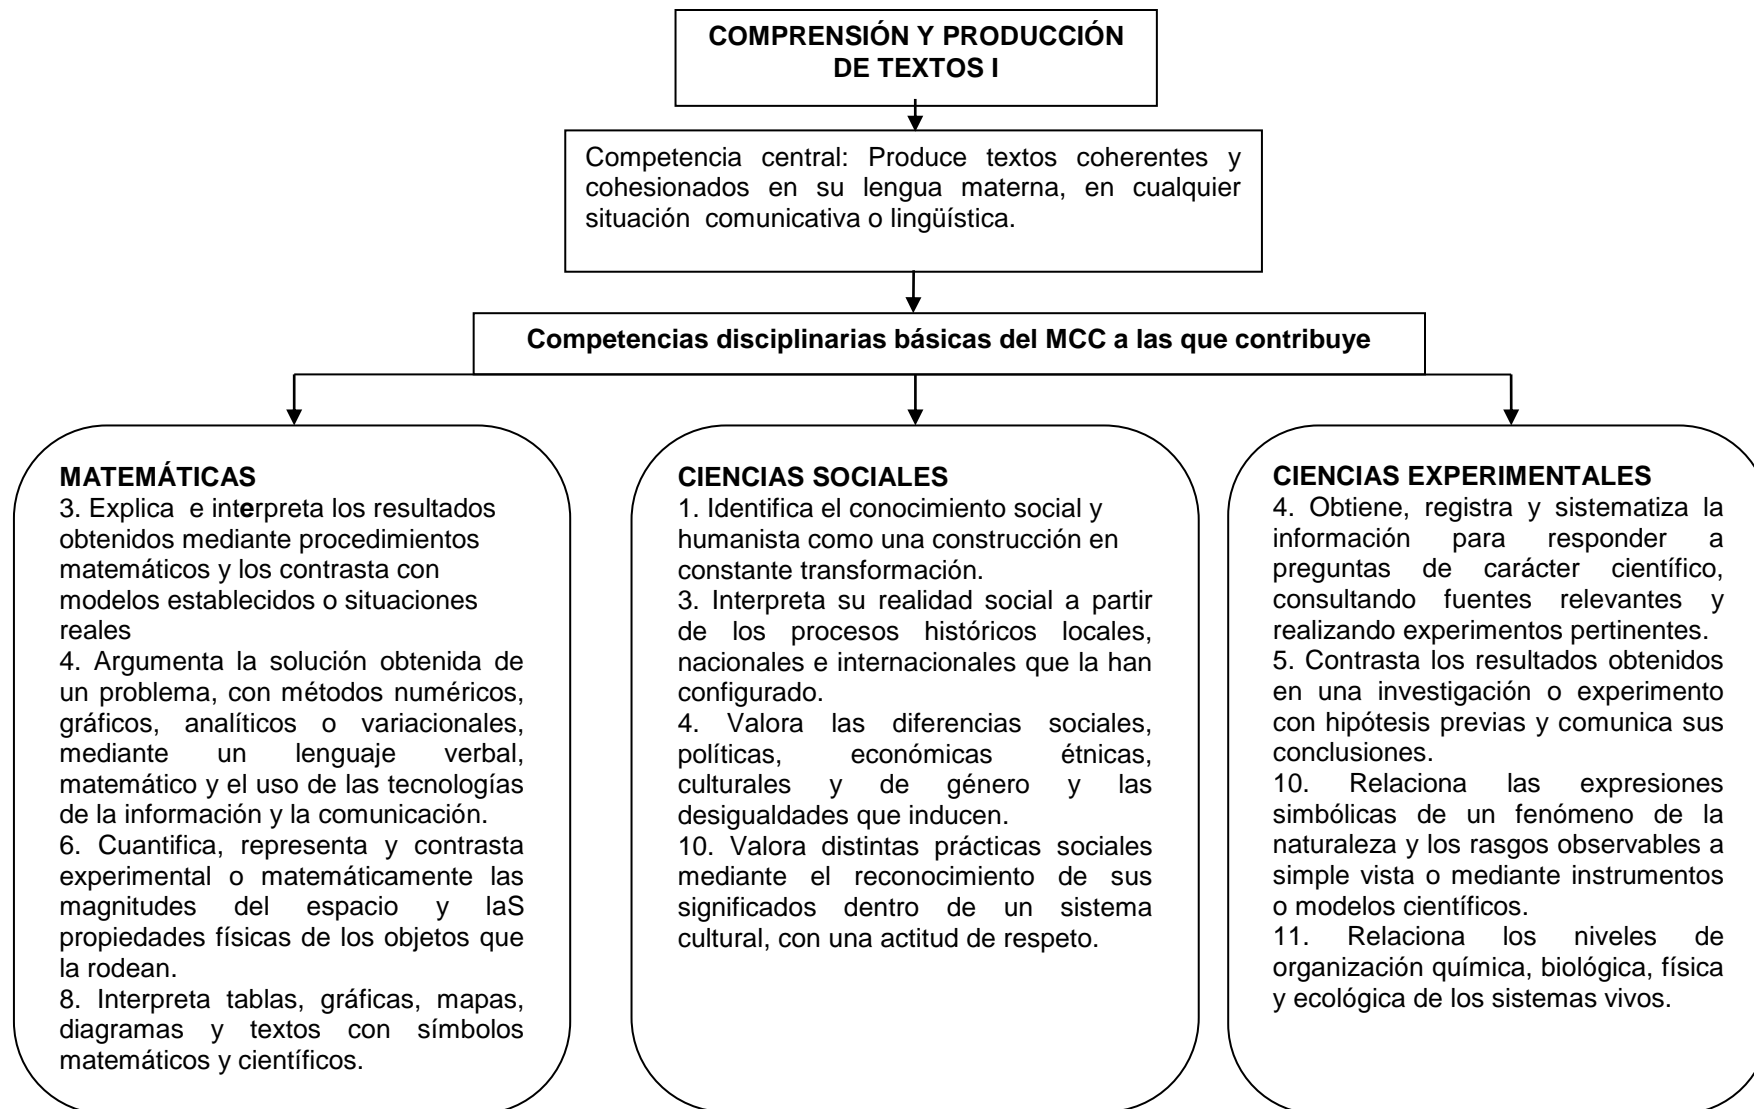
COMPRENSIÓN Y PRODUCCIÓN DE TEXTOS I

Competencia central: Produce textos coherentes y cohesionados en su lengua materna, en cualquier situación comunicativa o lingüística.

Competencias disciplinarias básicas del MCC a las que contribuye

MATEMÁTICAS
3. Explica e interpreta los resultados obtenidos mediante procedimientos matemáticos y los contrasta con modelos establecidos o situaciones reales
4. Argumenta la solución obtenida de un problema, con métodos numéricos, gráficos, analíticos o variacionales, mediante un lenguaje verbal, matemático y el uso de las tecnologías de la información y la comunicación.
6. Cuantifica, representa y contrasta experimental o matemáticamente las magnitudes del espacio y laS propiedades físicas de los objetos que la rodean.
8. Interpreta tablas, gráficas, mapas, diagramas y textos con símbolos matemáticos y científicos.

CIENCIAS SOCIALES
1. Identifica el conocimiento social y humanista como una construcción en constante transformación.
3. Interpreta su realidad social a partir de los procesos históricos locales, nacionales e internacionales que la han configurado.
4. Valora las diferencias sociales, políticas, económicas étnicas, culturales y de género y las desigualdades que inducen.
10. Valora distintas prácticas sociales mediante el reconocimiento de sus significados dentro de un sistema cultural, con una actitud de respeto.

CIENCIAS EXPERIMENTALES
4. Obtiene, registra y sistematiza la información para responder a preguntas de carácter científico, consultando fuentes relevantes y realizando experimentos pertinentes.
5. Contrasta los resultados obtenidos en una investigación o experimento con hipótesis previas y comunica sus conclusiones.
10. Relaciona las expresiones simbólicas de un fenómeno de la naturaleza y los rasgos observables a simple vista o mediante instrumentos o modelos científicos.
11. Relaciona los niveles de organización química, biológica, física y ecológica de los sistemas vivos.